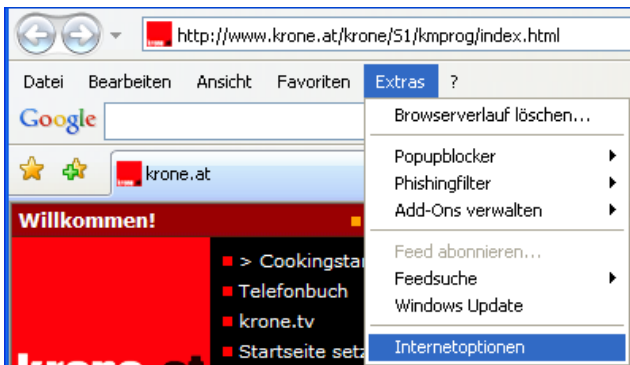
http://www.krone.at/krone/S1/kmprog/index.html

Datei Bearbeiten Ansicht Favoriten Extras ?

Google

krone.at

Willkommen!

> Cookingsta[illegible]
Telefonbuch
krone.tv
Startseite setz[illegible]

krone.at

Browserverlauf löschen...
Popupblocker
Phishingfilter
Add-Ons verwalten
Feed abonnieren...
Feedsuche
Windows Update
Internetoptionen